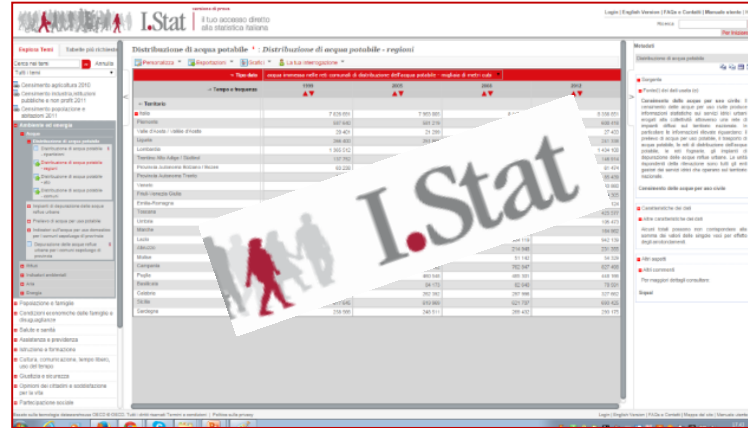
versione di prova
I.Stat
il tuo accesso diretto alla statistica italiana
Login | English Version | FAQs e Contatti | Manuale utente
Ricerca
Esplora Temi
Tabelle più richieste
Cerca nei temi
Annulla
Tutti i temi
Censimento agricoltura 2010
Censimento industria, istituzioni pubbliche e non profit 2011
Censimento popolazione e abitazioni 2011
Ambiente ed energia
Acque
Distribuzione di acqua potabile
Distribuzione di acqua potabile - regioni
Distribuzione di acqua potabile - città
Impianti di depurazione delle acque reflue urbane
Prelievi di acqua per uso potabile
Aria
Indicatori ambientali
Energia
Popolazione e famiglie
Condizioni economiche delle famiglie e disuguaglianze
Salute e sanità
Assistenza e previdenza
Istruzione e formazione
Cultura, comunicazione, tempo libero, uso del tempo
Giustizia e sicurezza
Opinioni dei cittadini e soddisfazione per la vita
Partecipazione sociale
Distribuzione di acqua potabile : Distribuzione di acqua potabile - regioni
Personalizza
Esportazioni
Grafici
La tua interrogazione
Tipo dato
Tempo e frequenza
1999
2005
2008
2012
Territorio
Italia
Piemonte
Valle d'Aosta / Vallée d'Aoste
Liguria
Lombardia
Trentino Alto Adige / Südtirol
Provincia Autonoma Bolzano / Bozen
Provincia Autonoma Trento
Veneto
Friuli-Venezia Giulia
Emilia-Romagna
Toscana
Umbria
Marche
Lazio
Abruzzo
Molise
Campania
Puglia
Basilicata
Calabria
Sicilia
Sardegna
I.Stat
Metadati
Distribuzione di acqua potabile
Sorgente
Censimento delle acque per uso civile.
Caratteristiche dei dati
Altri aspetti
Altri commenti
Espandi
Login | English Version | FAQs e Contatti | Mappa del sito | Manuale utente